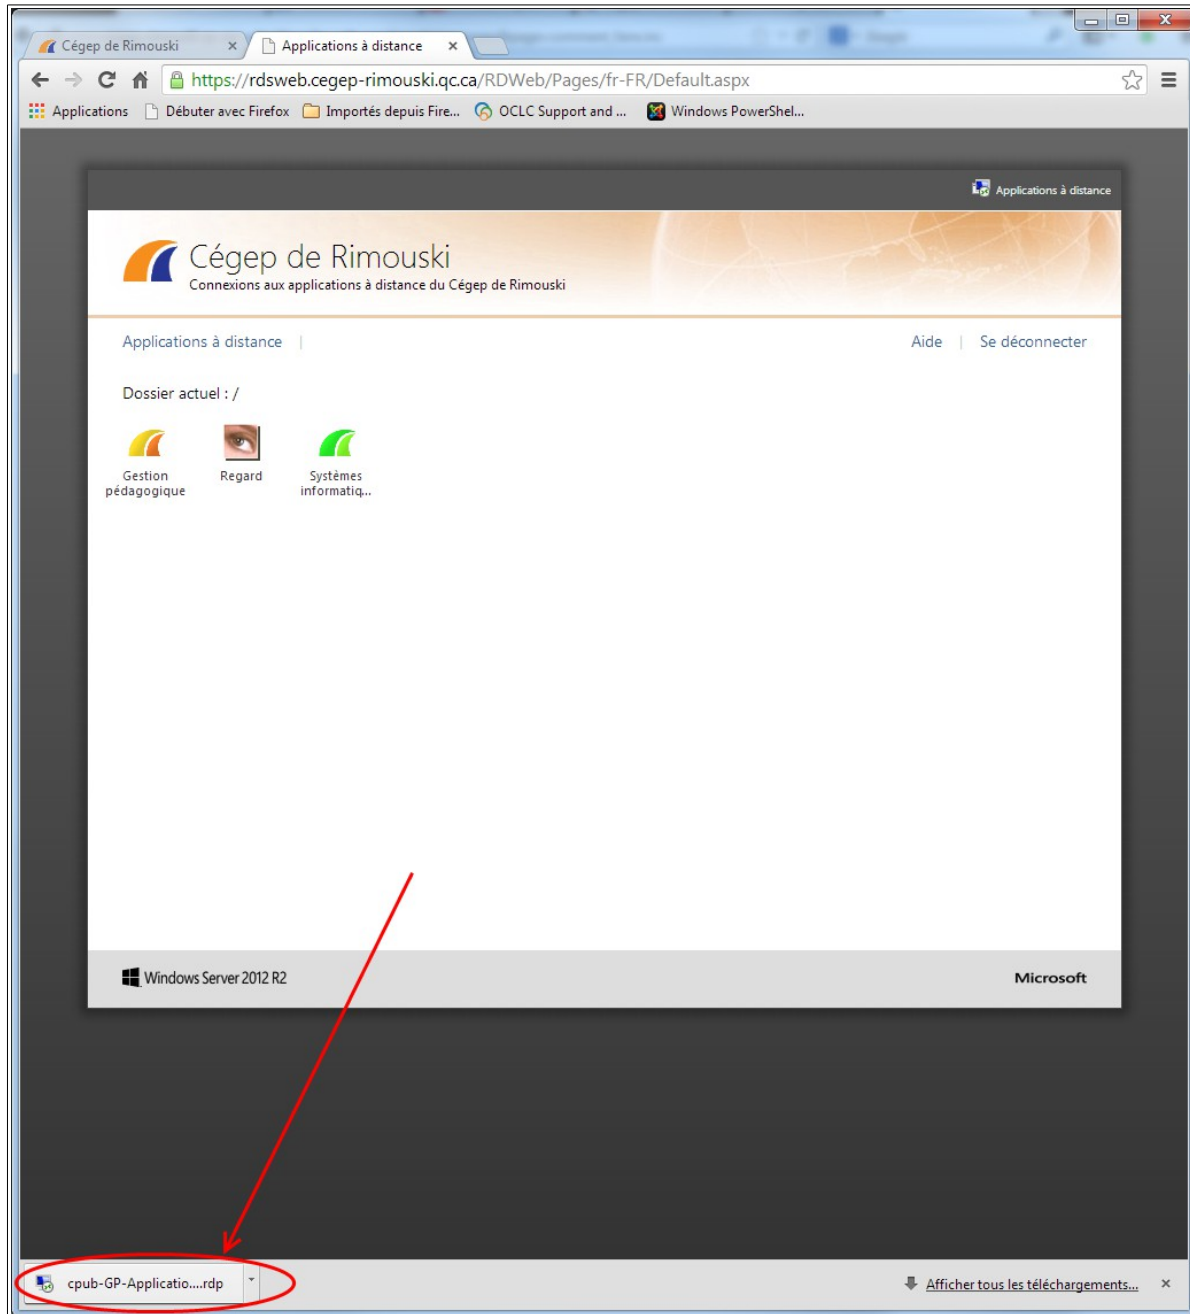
Cégep de Rimouski ×
Applications à distance ×

https://rdsweb.cegep-rimouski.qc.ca/RDWeb/Pages/fr-FR/Default.aspx

Applications Débuter avec Firefox Importés depuis Fire... OCLC Support and ... Windows PowerShel...

Applications à distance

Cégep de Rimouski
Connexions aux applications à distance du Cégep de Rimouski

Applications à distance | Aide | Se déconnecter

Dossier actuel : /

Gestion pédagogique
Regard
Systèmes informatiq...

Windows Server 2012 R2
Microsoft

cpub-GP-Applicatio....rdp
Afficher tous les téléchargements... ×